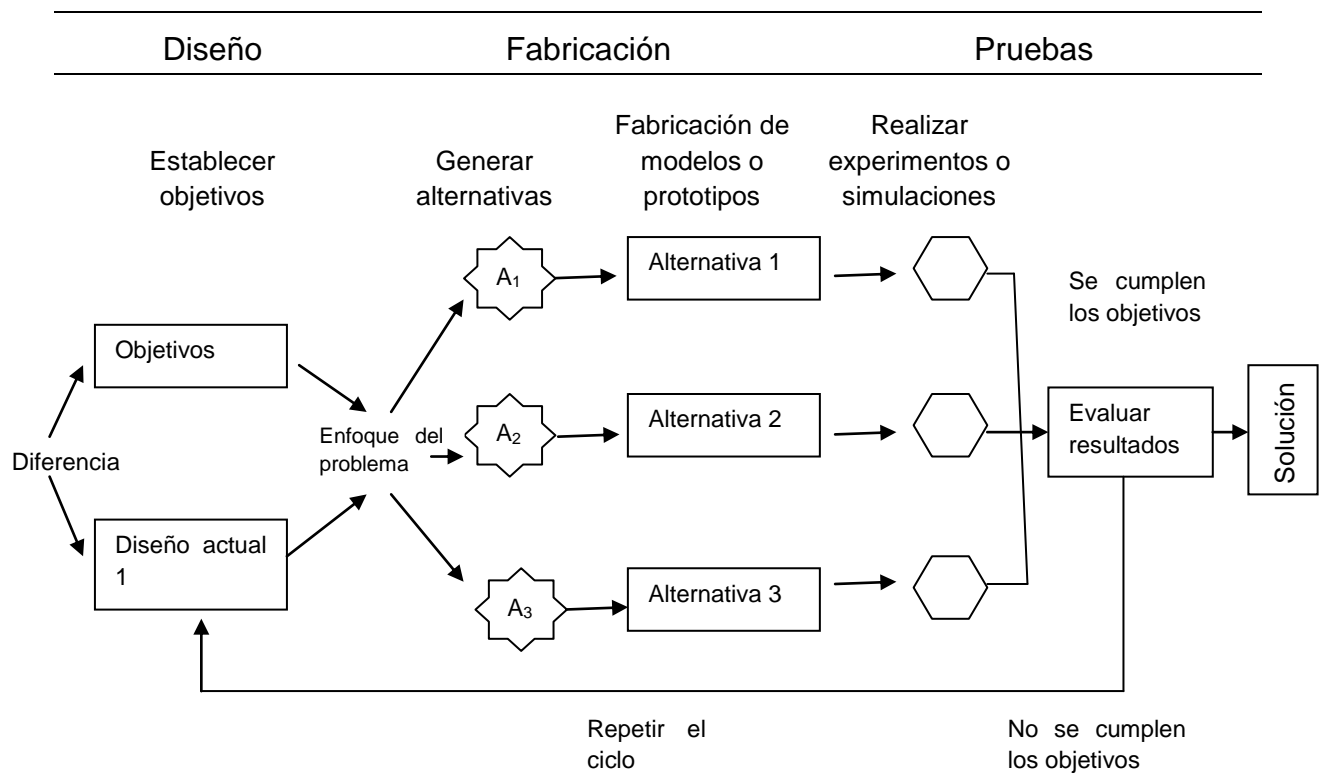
Diseño Fabricación Pruebas

Establecer objetivos

Generar alternativas

Fabricación de modelos o prototipos

Realizar experimentos o simulaciones

$A_1$

Alternativa 1

Se cumplen los objetivos

Objetivos

Enfoque del problema

$A_2$

Alternativa 2

Evaluar resultados

Solución

Diferencia

Diseño actual 1

$A_3$

Alternativa 3

Repetir el ciclo

No se cumplen los objetivos